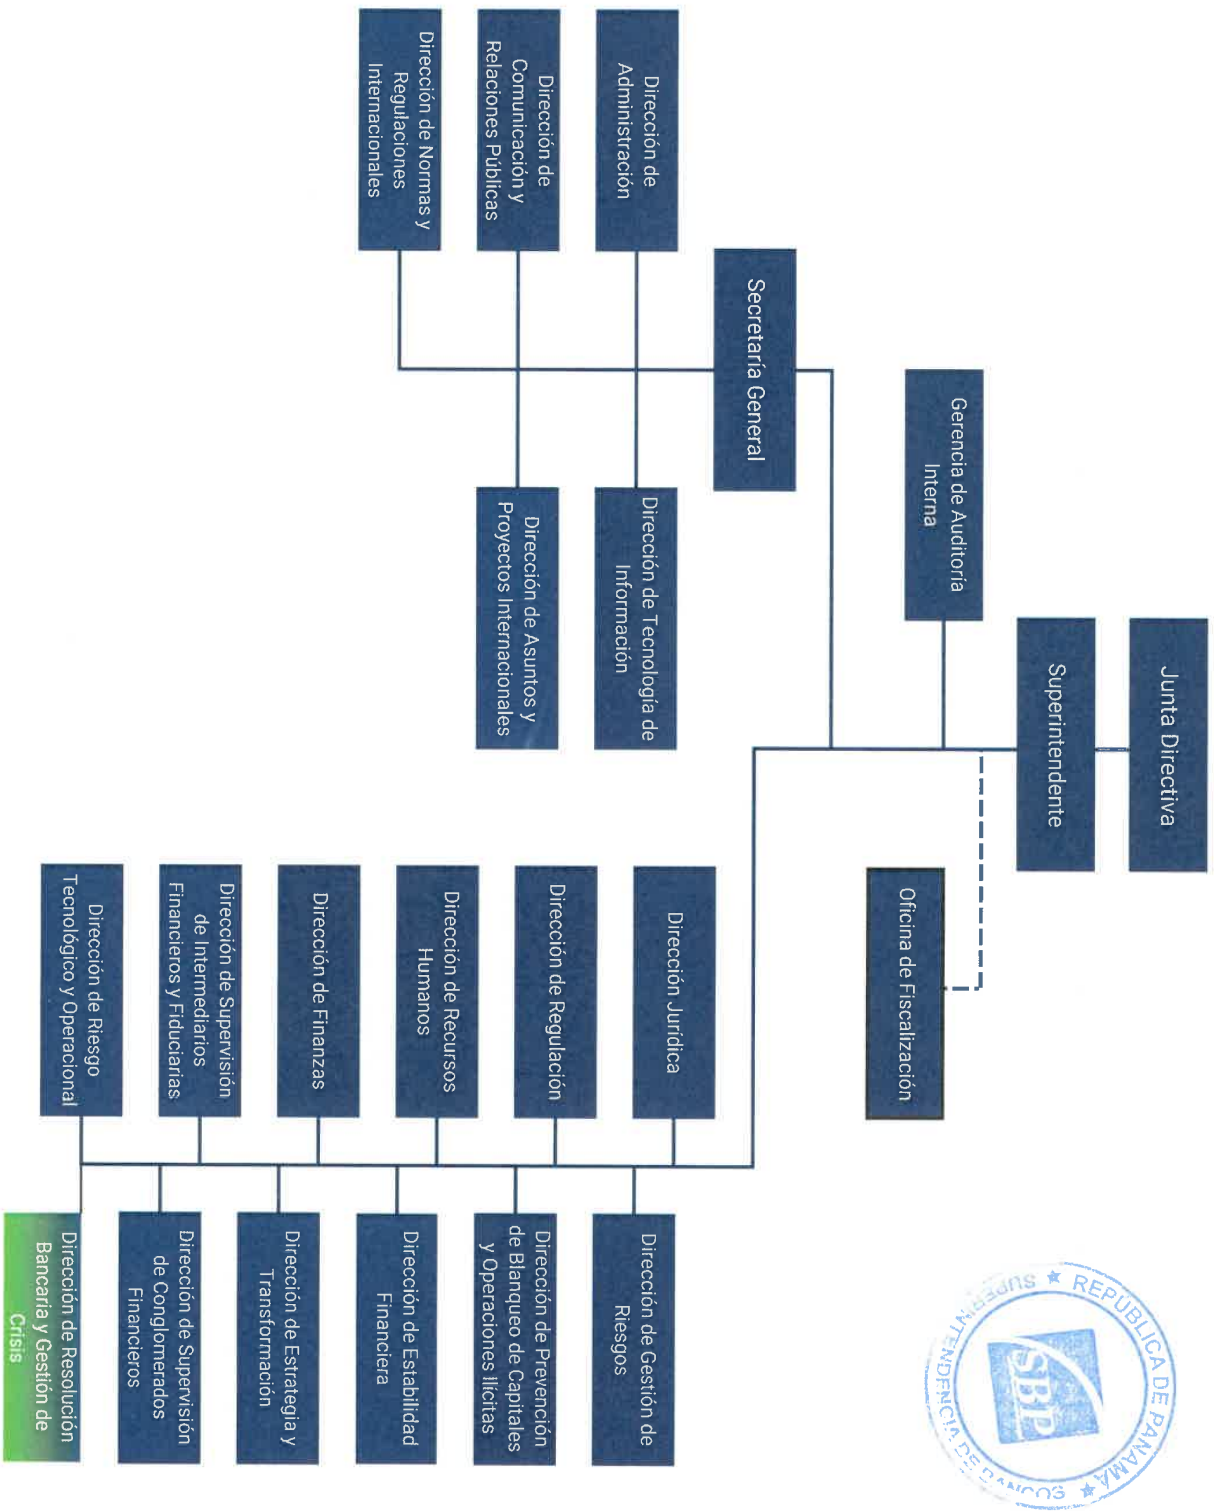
Junta Directiva

Superintendente

Oficina de Fiscalización

Gerencia de Auditoría Interna

Secretaría General

Dirección de Administración

Dirección de Comunicación y Relaciones Públicas

Dirección de Normas y Regulaciones Internacionales

Dirección de Tecnología de Información

Dirección de Asuntos y Proyectos Internacionales

Dirección Jurídica

Dirección de Regulación

Dirección de Recursos Humanos

Dirección de Finanzas

Dirección de Supervisión de Intermediarios Financieros y Fiduciarias

Dirección de Riesgo Tecnológico y Operacional

Dirección de Gestión de Riesgos

Dirección de Prevención de Blanqueo de Capitales y Operaciones Ilícitas

Dirección de Estabilidad Financiera

Dirección de Estrategia y Transformación

Dirección de Supervisión de Conglomerados Financieros

Dirección de Resolución Bancaria y Gestión de Crisis

SUPERINTENDENCIA DE BANCOS ★ REPÚBLICA DE PANAMÁ ★ SBP